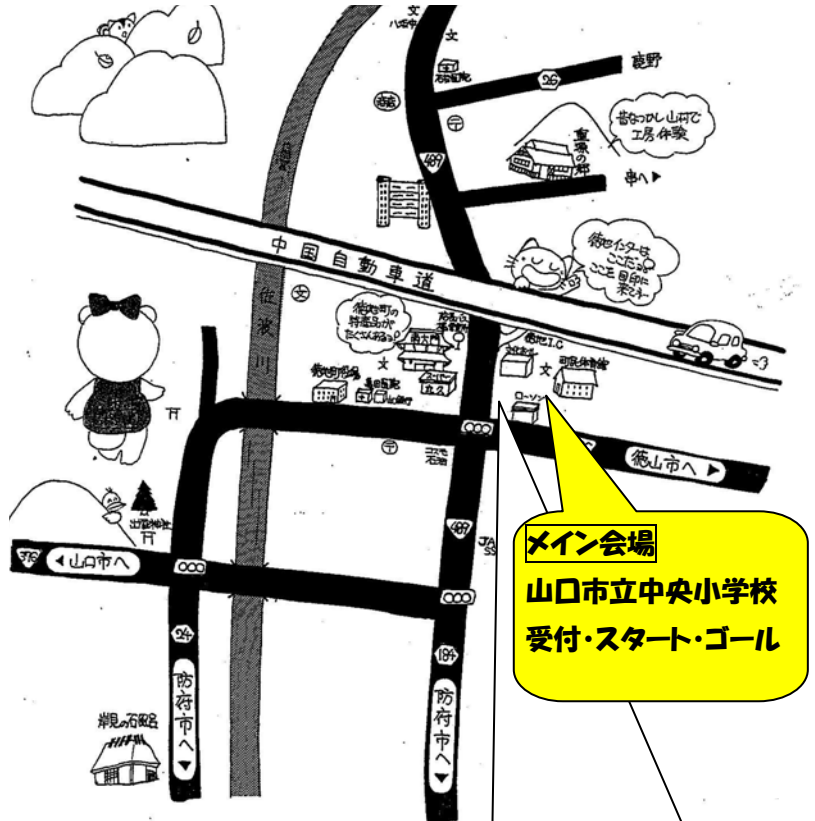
文
文
26
鹿野
吉部ひし山荘で工房体験
489
中国自動車道
徳地インターはここだよ ここを目印に来てネ
佐波川
徳地町の特産品がたくさんあるよ
徳地I.C
文
ローソン
〒
徳山市へ ▶
出雲神社
376
◀ 山口市へ
489
24
184
防府市へ ▼
防府市へ ▼
岸見の石風呂
メイン会場
山口市立中央小学校
受付・スタート・ゴール